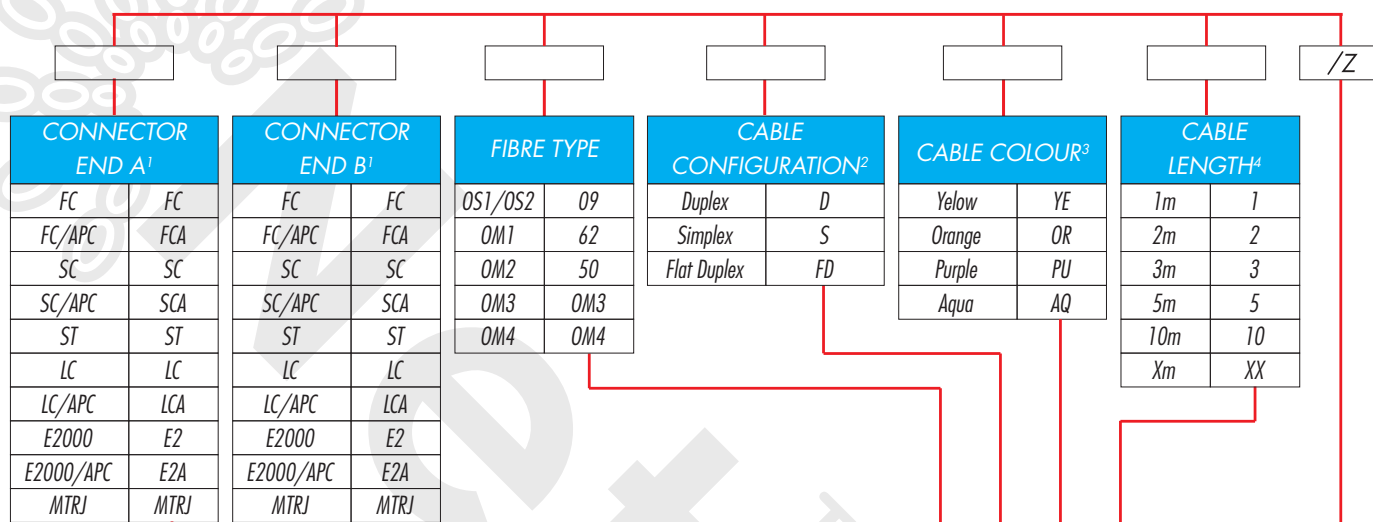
/Z

| CONNECTOR END A$^1$ | |
|---|---|
| FC | FC |
| FC/APC | FCA |
| SC | SC |
| SC/APC | SCA |
| ST | ST |
| LC | LC |
| LC/APC | LCA |
| E2000 | E2 |
| E2000/APC | E2A |
| MTRJ | MTRJ |

| CONNECTOR END B$^1$ | |
|---|---|
| FC | FC |
| FC/APC | FCA |
| SC | SC |
| SC/APC | SCA |
| ST | ST |
| LC | LC |
| LC/APC | LCA |
| E2000 | E2 |
| E2000/APC | E2A |
| MTRJ | MTRJ |

| FIBRE TYPE | |
|---|---|
| OS1/OS2 | 09 |
| OM1 | 62 |
| OM2 | 50 |
| OM3 | OM3 |
| OM4 | OM4 |

| CABLE CONFIGURATION$^2$ | |
|---|---|
| Duplex | D |
| Simplex | S |
| Flat Duplex | FD |

| CABLE COLOUR$^3$ | |
|---|---|
| Yelow | YE |
| Orange | OR |
| Purple | PU |
| Aqua | AQ |

| CABLE LENGTH$^4$ | |
|---|---|
| 1m | 1 |
| 2m | 2 |
| 3m | 3 |
| 5m | 5 |
| 10m | 10 |
| Xm | XX |